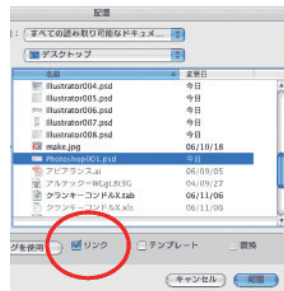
配置

すべての読み取り可能なドキュメ...

デスクトップ

名前 | 変更日
Illustrator004.psd 今日
Illustrator005.psd 今日
Illustrator006.psd 今日
Illustrator007.psd 今日
Illustrator008.psd 今日
make.jpg 06/10/18
Photoshop001.psd 今日
アピアランス.ai 06/09/05
アルテッケ-WGgLBt3G 06/09/27
クランキーコンドル.xab 06/11/06
クランキーコンドル.xls 06/11/06

グを使用 リンク テンプレート 置換

キャンセル 配置